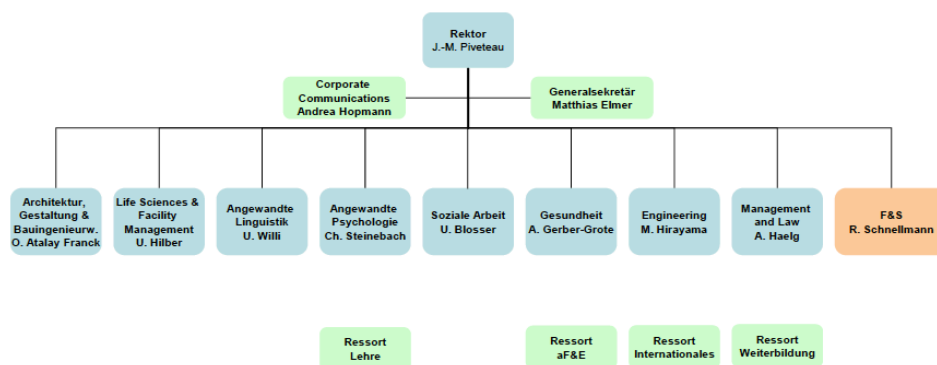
Rektor
J.-M. Piveteau

Corporate Communications
Andrea Hopmann

Generalsekretär
Matthias Elmer

Architektur, Gestaltung & Bauingenieurw.
O. Atalay Franck

Life Sciences & Facility Management
U. Hilber

Angewandte Linguistik
U. Willi

Angewandte Psychologie
Ch. Steinebach

Soziale Arbeit
U. Blosser

Gesundheit
A. Gerber-Grote

Engineering
M. Hirayama

Management and Law
A. Haelg

F&S
R. Schnellmann

Ressort
Lehre

Ressort
aF&E

Ressort
Internationales

Ressort
Weiterbildung